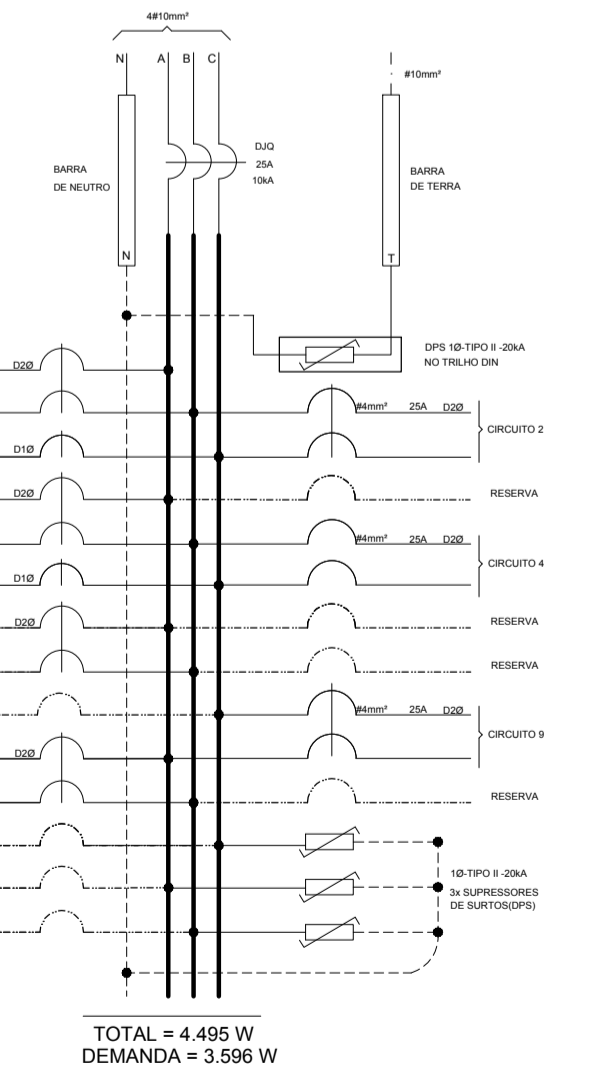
4#10mm²

N A B C

#10mm²

DJQ
25A
10kA

BARRA
DE NEUTRO

BARRA
DE TERRA

N

T

DPS 1Ø-TIPO II -20kA
NO TRILHO DIN

D2Ø

#4mm² 25A D2Ø

CIRCUITO 2

D1Ø

D2Ø

RESERVA

#4mm² 25A D2Ø

CIRCUITO 4

D1Ø

D2Ø

RESERVA

RESERVA

#4mm² 25A D2Ø

CIRCUITO 9

D2Ø

RESERVA

1Ø-TIPO II -20kA
3x SUPRESSORES
DE SURTOS(DPS)

TOTAL = 4.495 W
DEMANDA = 3.596 W